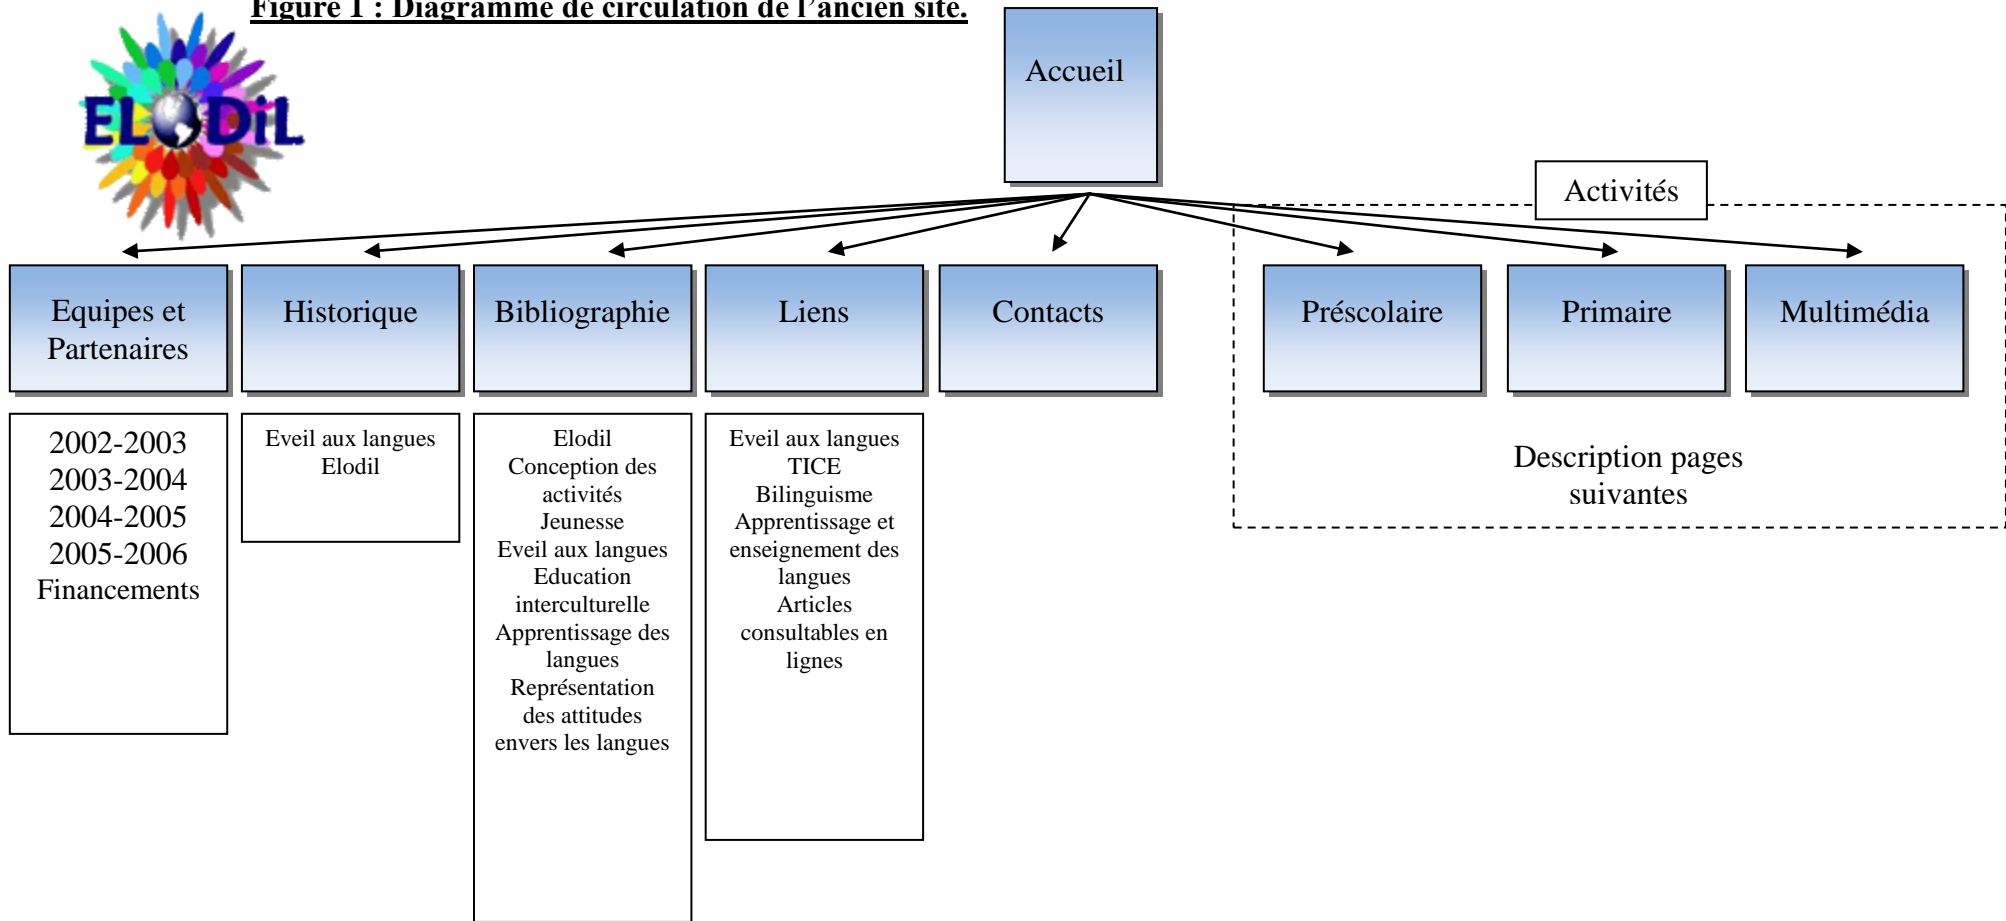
Figure 1 : Diagramme de circulation de l'ancien site.

ELODiL

Accueil

Activités

Equipes et Partenaires

Historique

Bibliographie

Liens

Contacts

Préscolaire

Primaire

Multimédia

2002-2003
2003-2004
2004-2005
2005-2006
Financements

Eveil aux langues
Elodil

Elodil
Conception des activités
Jeunesse
Eveil aux langues
Education interculturelle
Apprentissage des langues
Représentation des attitudes envers les langues

Eveil aux langues
TICE
Bilinguisme
Apprentissage et enseignement des langues
Articles consultables en lignes

Description pages suivantes